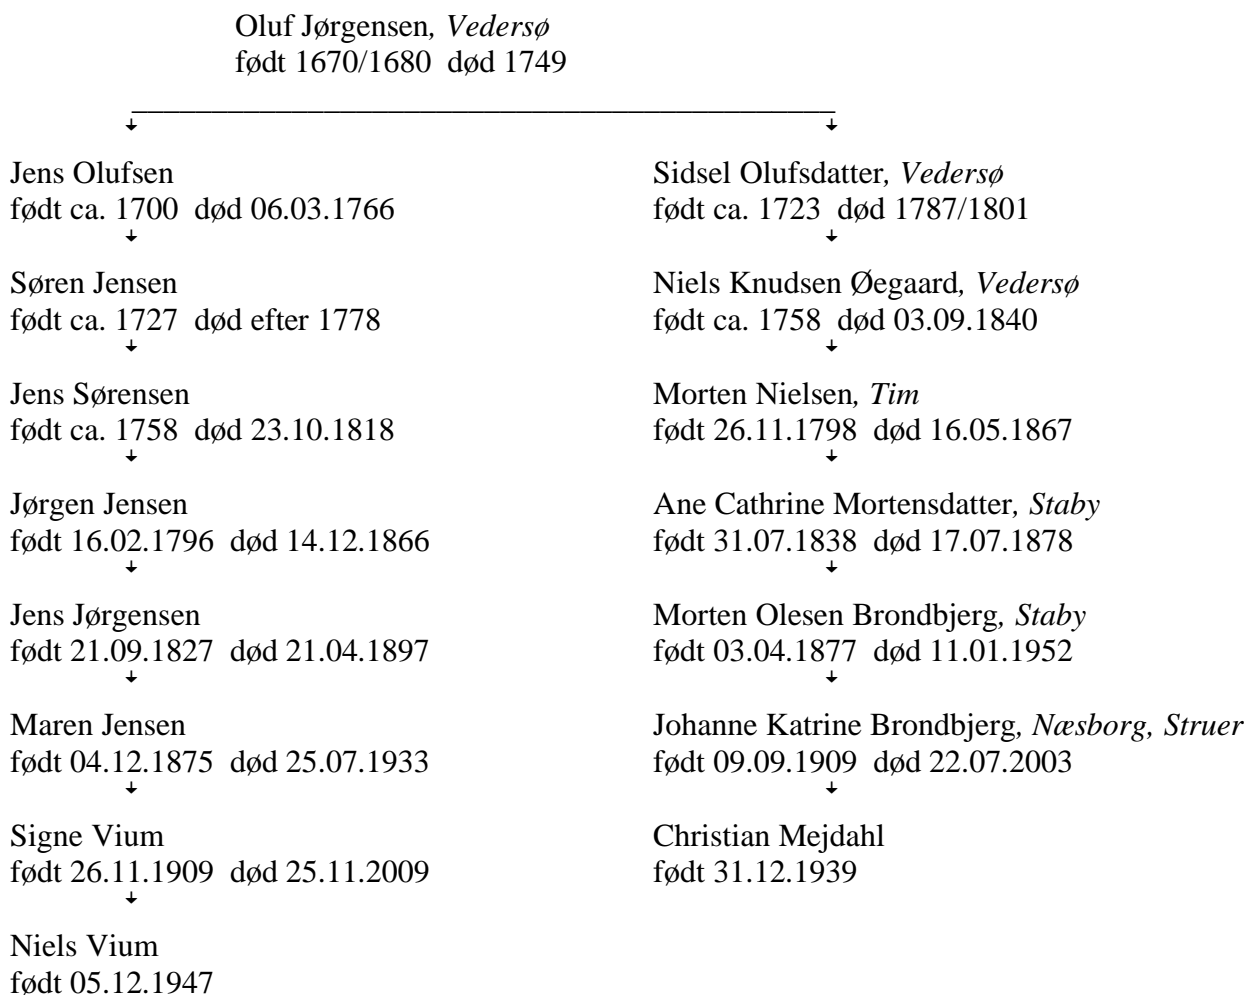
Oluf Jørgensen, *Vedersø*
født 1670/1680 død 1749

Jens Olufsen
født ca. 1700 død 06.03.1766

Søren Jensen
født ca. 1727 død efter 1778

Jens Sørensen
født ca. 1758 død 23.10.1818

Jørgen Jensen
født 16.02.1796 død 14.12.1866

Jens Jørgensen
født 21.09.1827 død 21.04.1897

Maren Jensen
født 04.12.1875 død 25.07.1933

Signe Vium
født 26.11.1909 død 25.11.2009

Niels Vium
født 05.12.1947

Sidsel Olufsdatter, *Vedersø*
født ca. 1723 død 1787/1801

Niels Knudsen Øegaard, *Vedersø*
født ca. 1758 død 03.09.1840

Morten Nielsen, *Tim*
født 26.11.1798 død 16.05.1867

Ane Cathrine Mortensdatter, *Staby*
født 31.07.1838 død 17.07.1878

Morten Olesen Brondbjerg, *Staby*
født 03.04.1877 død 11.01.1952

Johanne Katrine Brondbjerg, *Næsborg, Struer*
født 09.09.1909 død 22.07.2003

Christian Mejdahl
født 31.12.1939